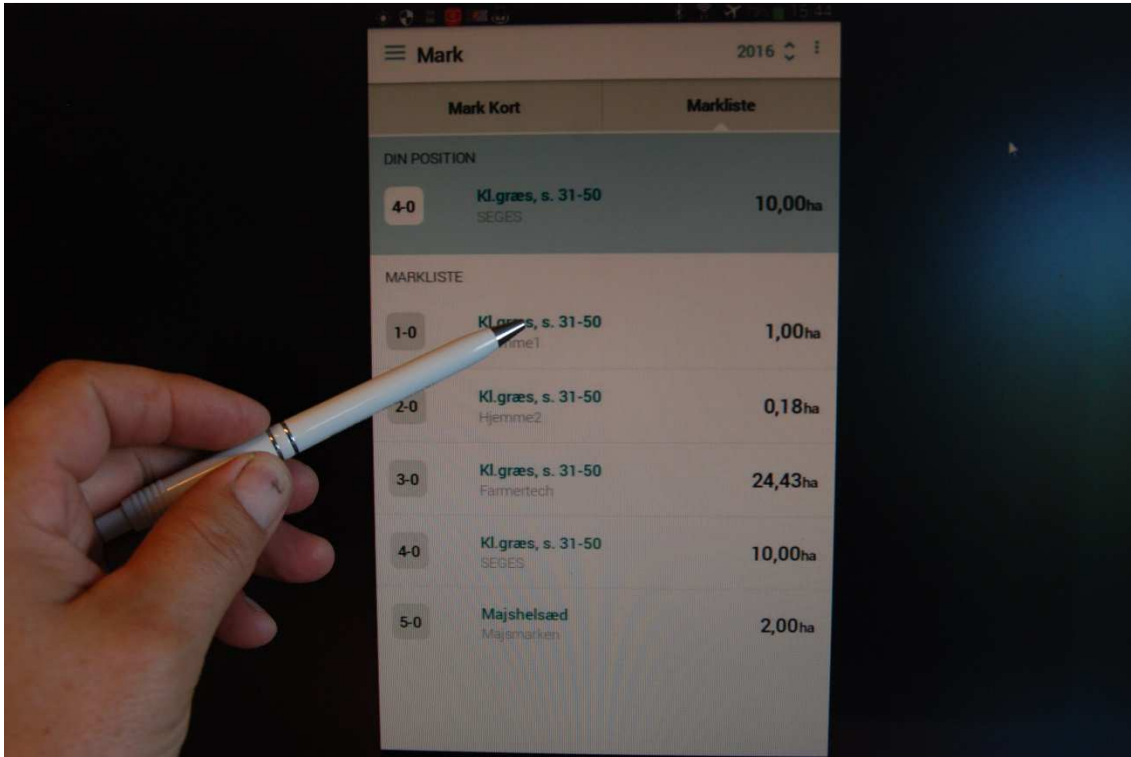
15:44

Mark

2016

Mark Kort

Markliste

DIN POSITION

4-0

Kl.græs, s. 31-50

SEGES

10,00ha

MARKLISTE

1-0

Kl.græs, s. 31-50

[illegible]mme1

1,00ha

2-0

Kl.græs, s. 31-50

Hjemme2

0,18ha

3-0

Kl.græs, s. 31-50

Farmertech

24,43ha

4-0

Kl.græs, s. 31-50

SEGES

10,00ha

5-0

Majshelsæd

Majsmarken

2,00ha